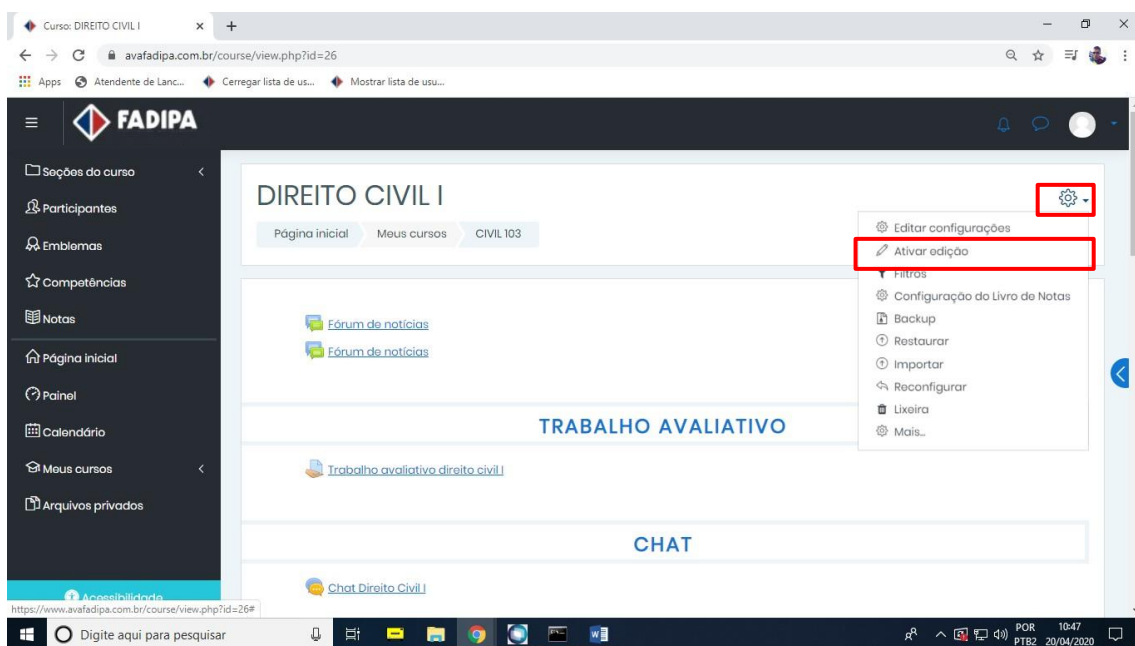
Curso: DIREITO CIVIL I
avafadipa.com.br/course/view.php?id=26
Apps Atendente de Lanc... Cerregar lista de us... Mostrar lista de usu...

FADIPA

Seções do curso
Participantes
Emblemas
Competências
Notas
Página inicial
Painel
Calendário
Meus cursos
Arquivos privados

DIREITO CIVIL I
Página inicial | Meus cursos | CIVIL 103

Editar configurações
Ativar edição
Filtros
Configuração do Livro de Notas
Backup
Restaurar
Importar
Reconfigurar
Lixeira
Mais...

Fórum de notícias
Fórum de notícias

TRABALHO AVALIATIVO

Trabalho avaliativo direito civil I

CHAT

Chat Direito Civil I

Acessibilidade
https://www.avafadipa.com.br/course/view.php?id=26#

Digite aqui para pesquisar
POR PTB2 10:47 20/04/2020